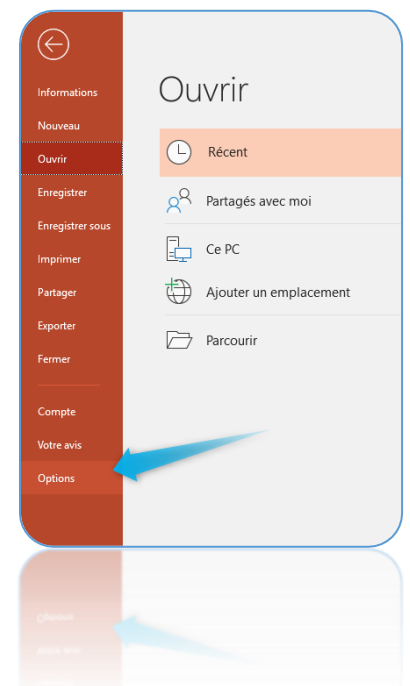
Informations

Nouveau

Ouvrir

Enregistrer

Enregistrer sous

Imprimer

Partager

Exporter

Fermer

Compte

Votre avis

Options

Ouvrir

Récent

Partagés avec moi

Ce PC

Ajouter un emplacement

Parcourir